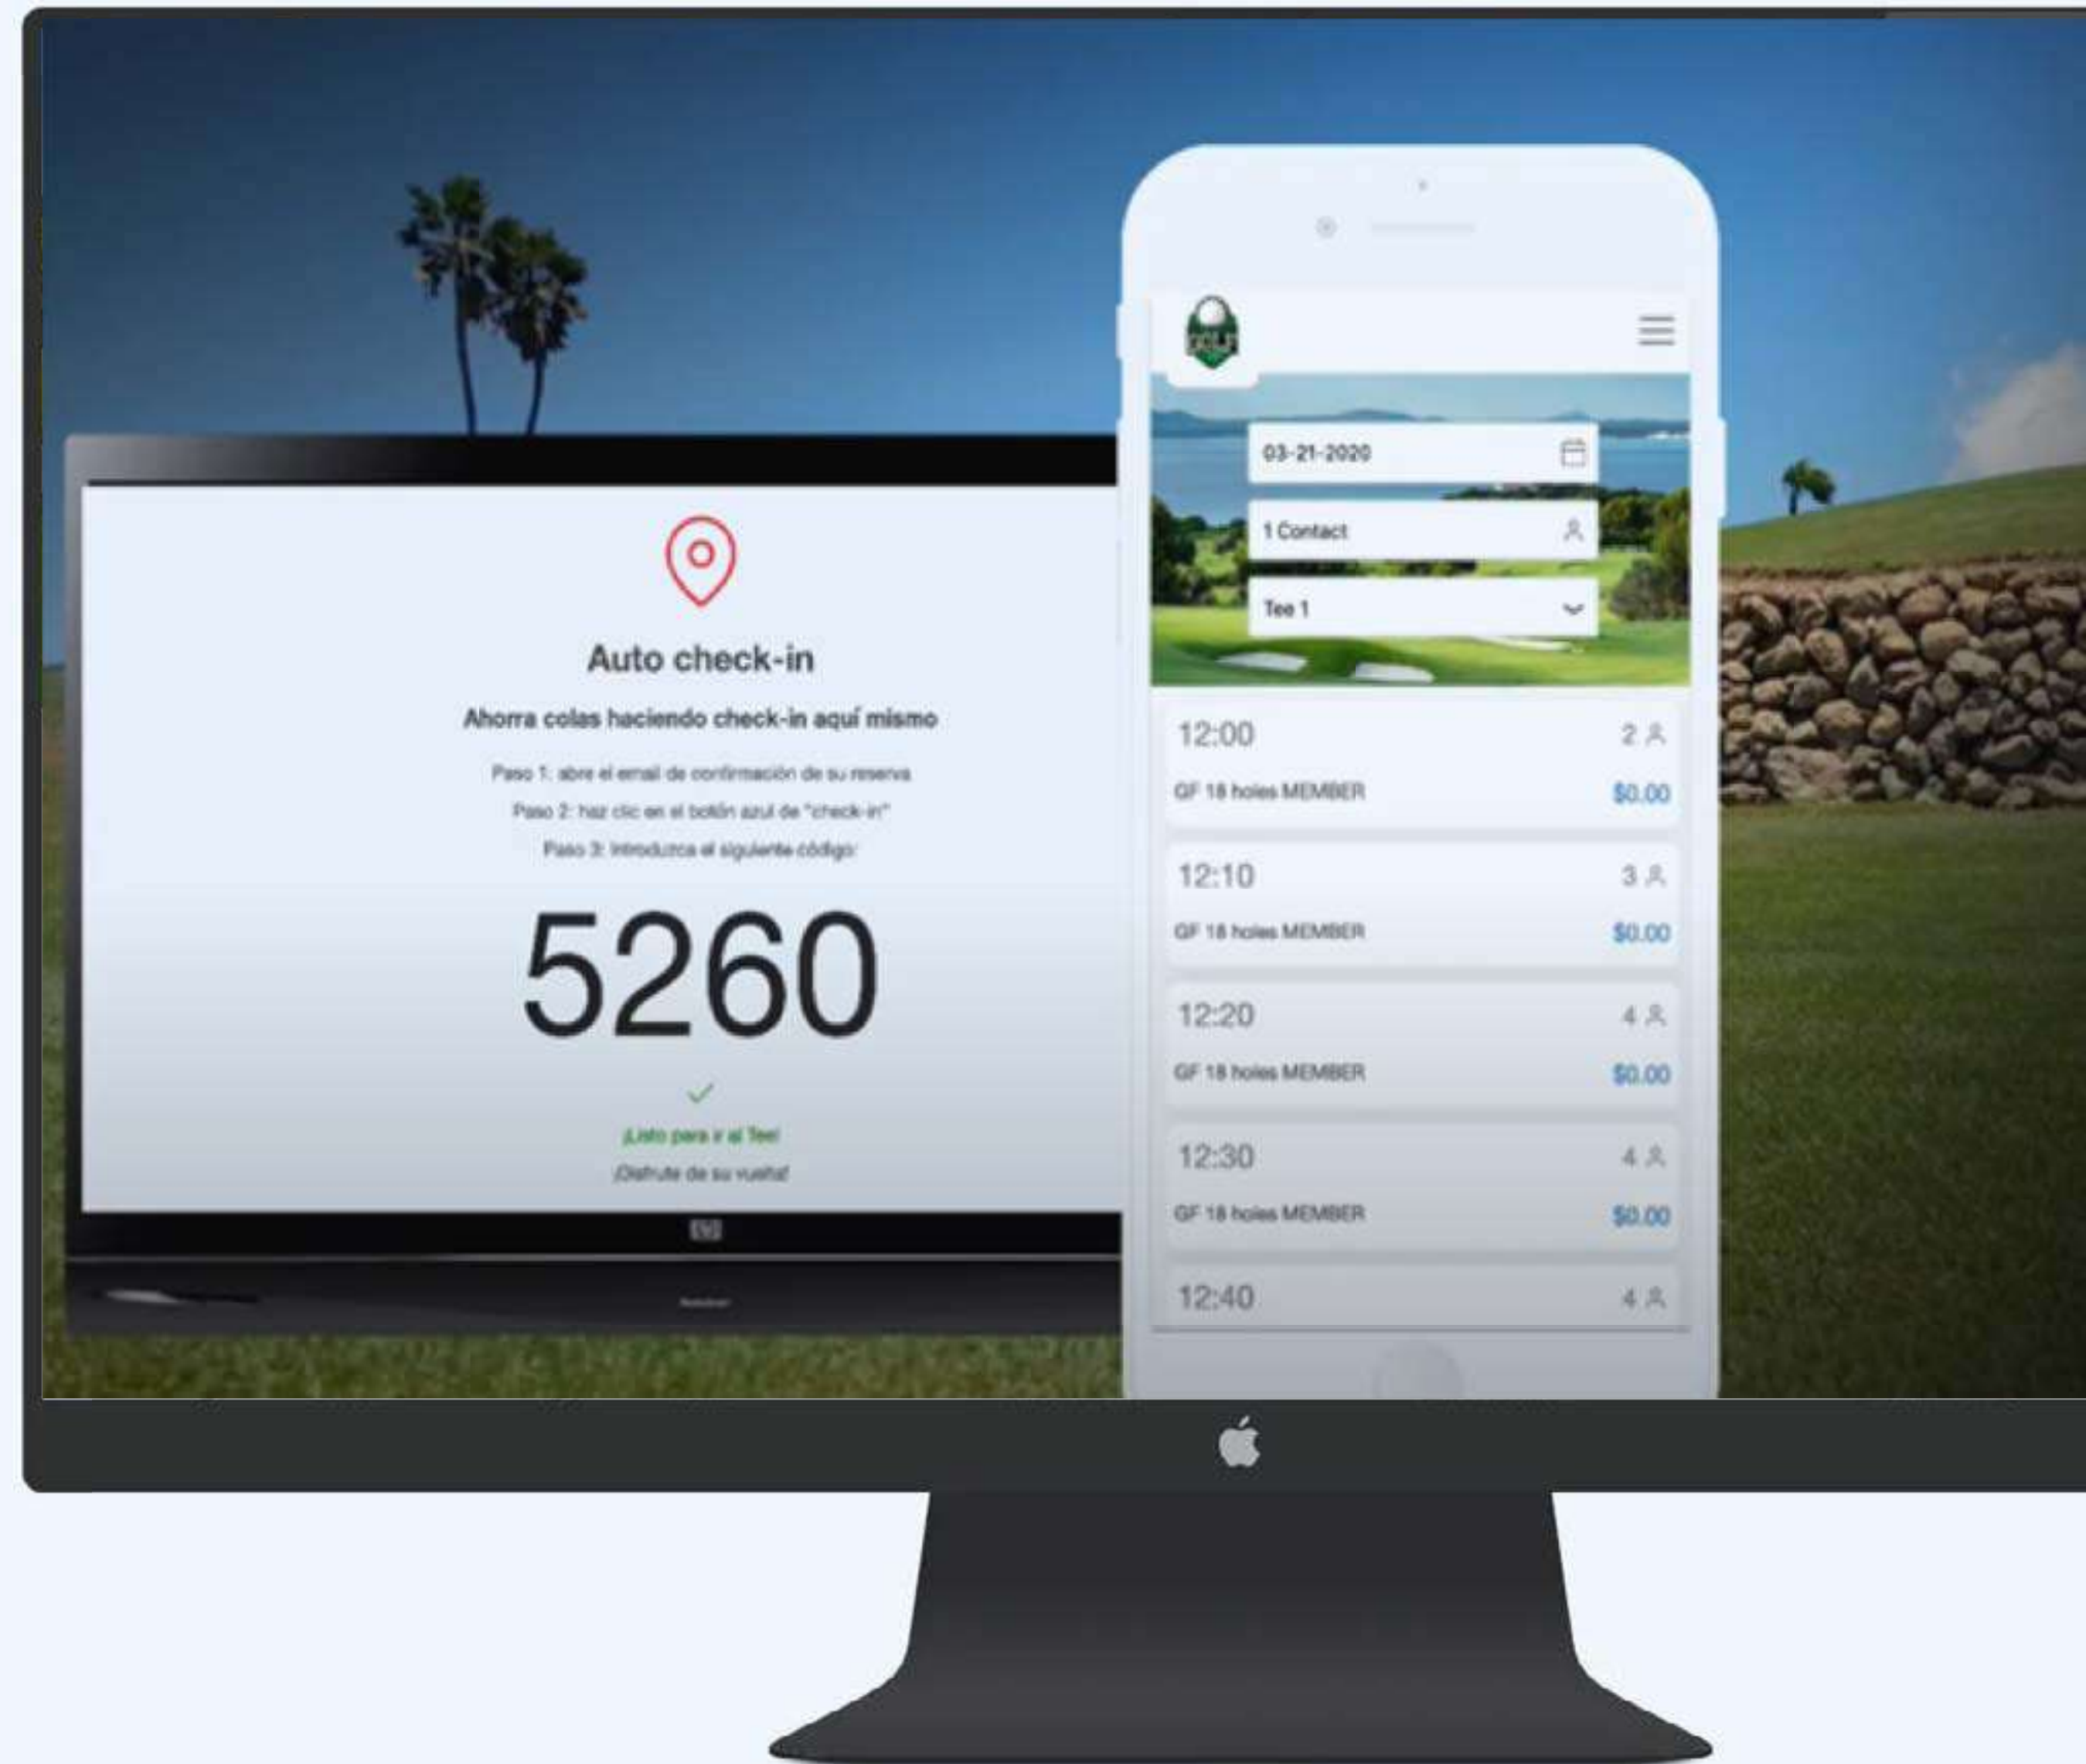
Auto check-in

Ahorra colas haciendo check-in aquí mismo

Paso 1: abre el email de confirmación de su reserva

Paso 2: haz clic en el botón azul de "check-in"

Paso 3: introduzca el siguiente código:

5260

¡Listo para ir al Tee!

¡Disfrute de su vuelta!

GOLF

03-21-2020

1 Contact

Tee 1

12:00 2
GF 18 holes MEMBER $0.00

12:10 3
GF 18 holes MEMBER $0.00

12:20 4
GF 18 holes MEMBER $0.00

12:30 4
GF 18 holes MEMBER $0.00

12:40 4